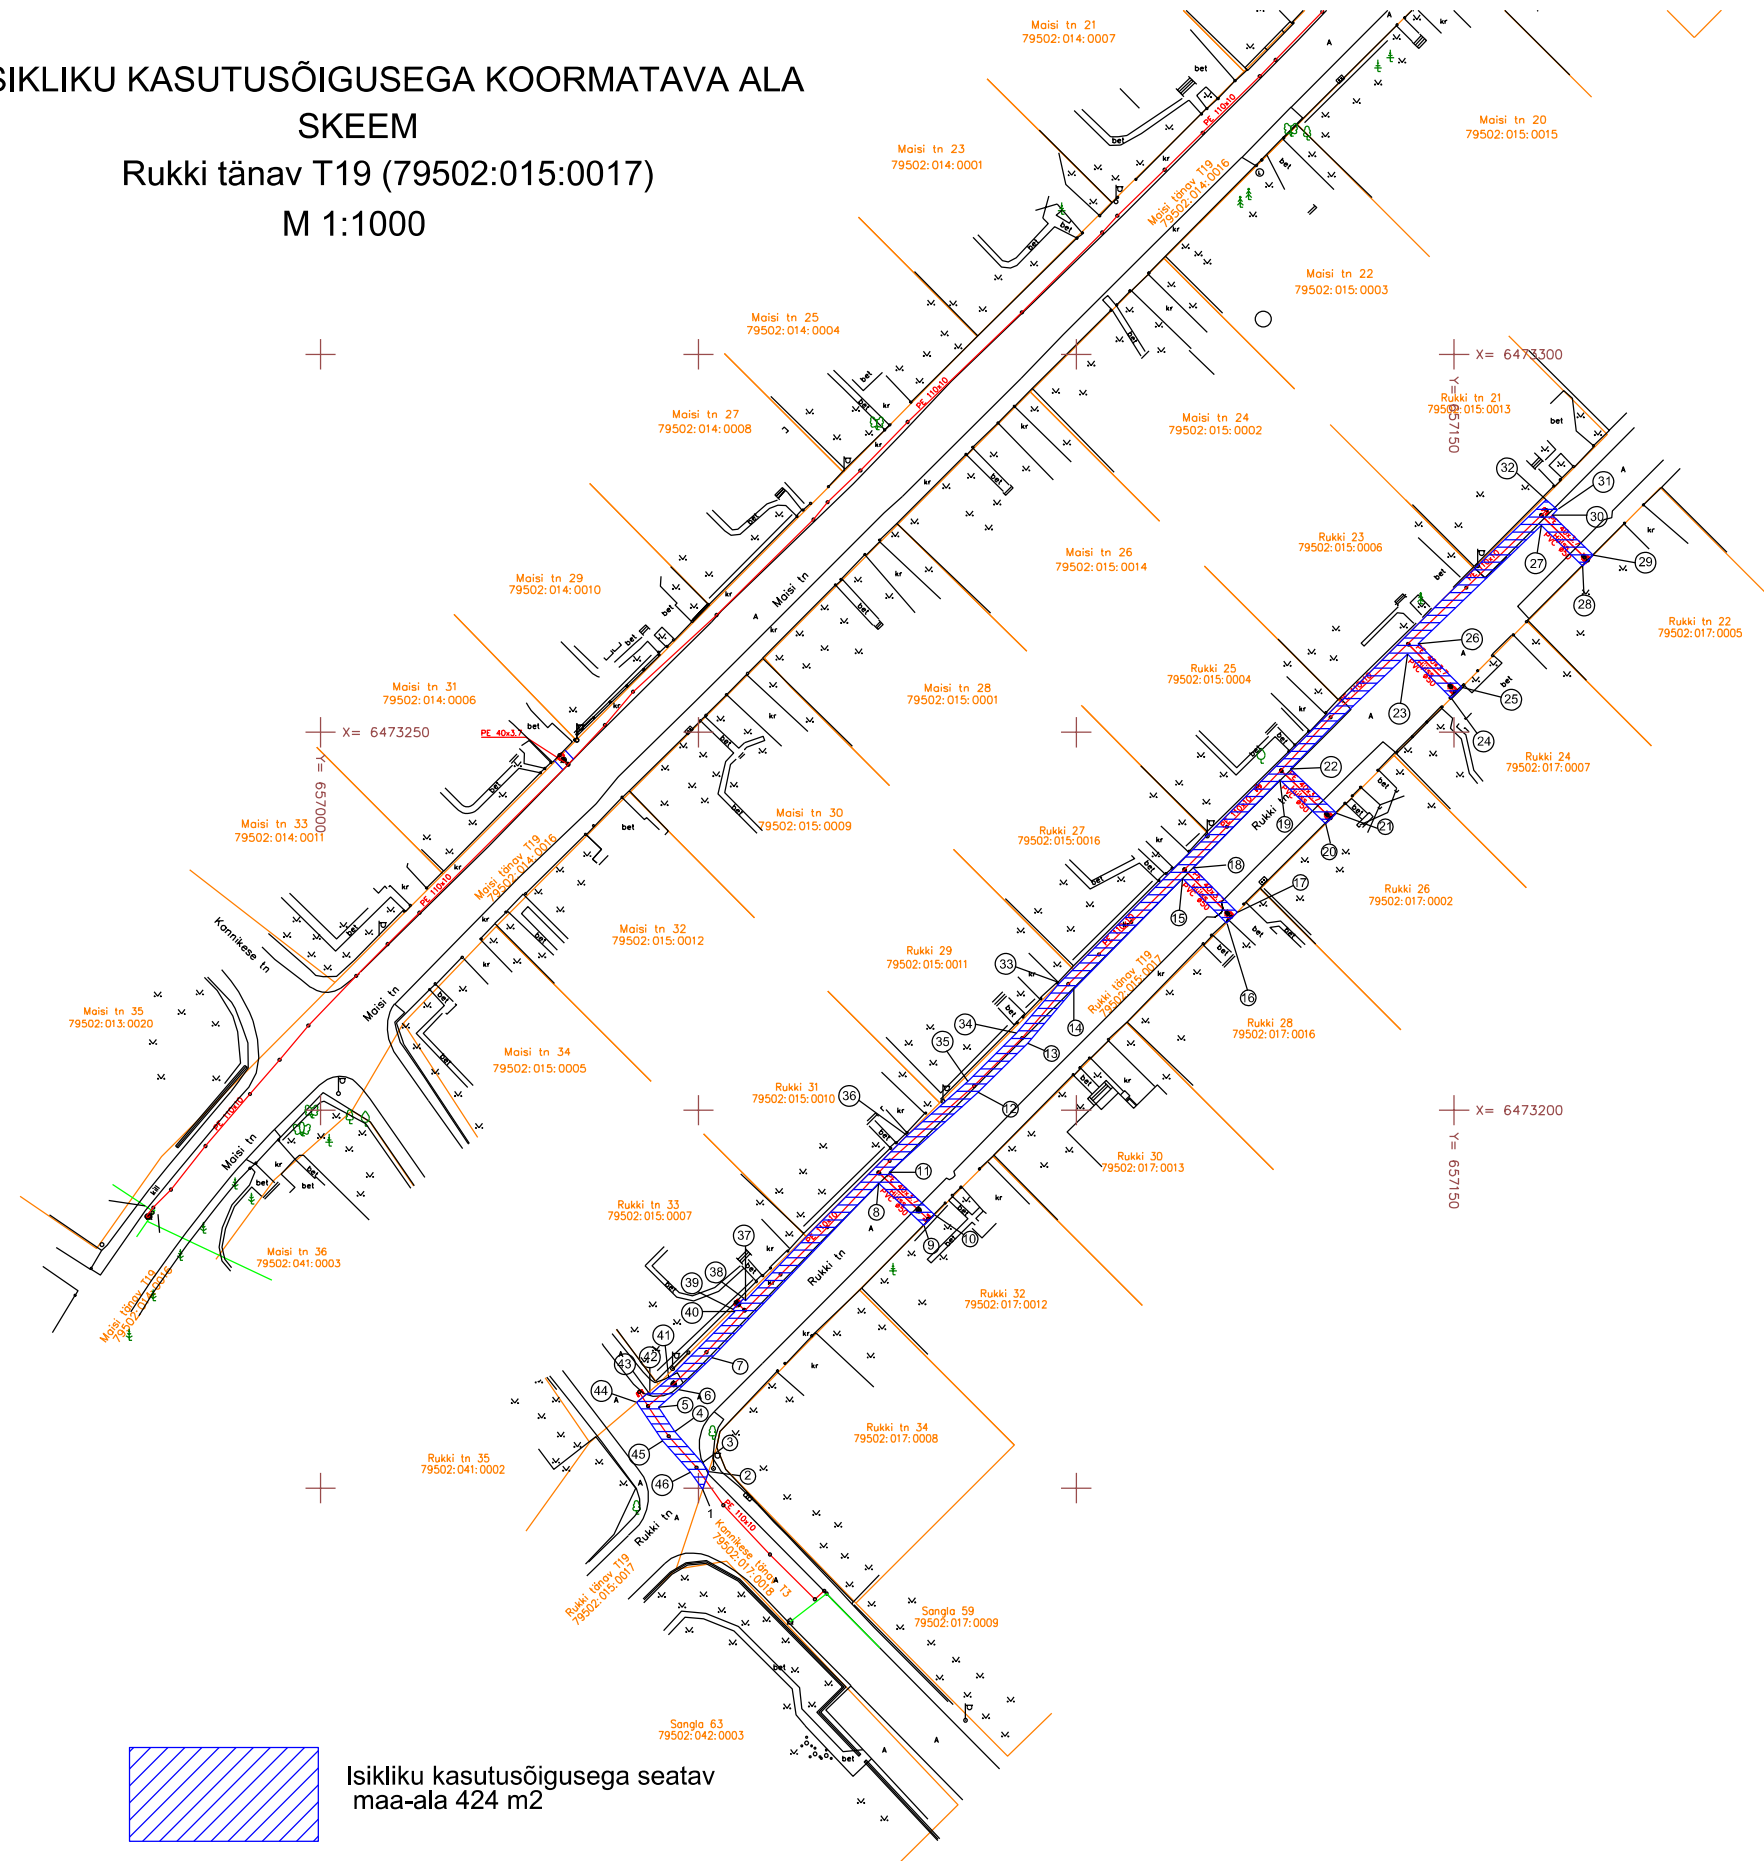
SIKLIKU KASUTUSÕIGUSEGA KOORMATAVA ALA SKEEM
Rukki tänav T19 (79502:015:0017)
M 1:1000

Maisi tn 21
79502:014:0007

Maisi tn 20
79502:015:0015

Maisi tn 23
79502:014:0001

Maisi tänav T19
79502:014:0016

Maisi tn 22
79502:015:0003

Maisi tn 25
79502:014:0004

X= 6473300
Y= 657150

Rukki tn 21
79502:015:0013

Maisi tn 27
79502:014:0008

Maisi tn 24
79502:015:0002

Maisi tn 26
79502:015:0014

Rukki 23
79502:015:0006

Maisi tn 29
79502:014:0010

Maisi tn

Rukki tn 22
79502:017:0005

Maisi tn 31
79502:014:0006

Maisi tn 28
79502:015:0001

Rukki 25
79502:015:0004

X= 6473250
Y= 657000

PE 40x3.7

Rukki 24
79502:017:0007

Maisi tn 33
79502:014:0011

Maisi tn 30
79502:015:0009

Rukki 27
79502:015:0016

Kannikese tn

Maisi tänav T19
79502:014:0016

Maisi tn 32
79502:015:0012

Rukki 26
79502:017:0002

Rukki 29
79502:015:0011

Rukki tänav T19
79502:015:0017

Maisi tn 35
79502:013:0020

Maisi tn

Maisi tn 34
79502:015:0005

Rukki 28
79502:017:0016

Rukki 31
79502:015:0010

X= 6473200
Y= 657150

Rukki 30
79502:017:0013

Maisi tn

Rukki tn 33
79502:015:0007

Maisi tn 36
79502:041:0003

Rukki tn

Rukki 32
79502:017:0012

Maisi tänav T19
79502:014:0016

Rukki tn 34
79502:017:0008

Rukki tn 35
79502:041:0002

Rukki tn

Kannikese tänav T3
79502:017:0018

Rukki tänav T19
79502:015:0017

Sangla 59
79502:017:0009

Sangla 63
79502:042:0003

PE 110x10

32 31 30 29 27 28 26 25 23 24 22 21 19 20 18 17 15 16 33 14 34 13 35 36 12 11 8 9 10 37 38 39 40 41 42 43 7 44 6 5 4 45 3 46 2 1

Isikliku kasutusõigusega seatav maa-ala 424 m2